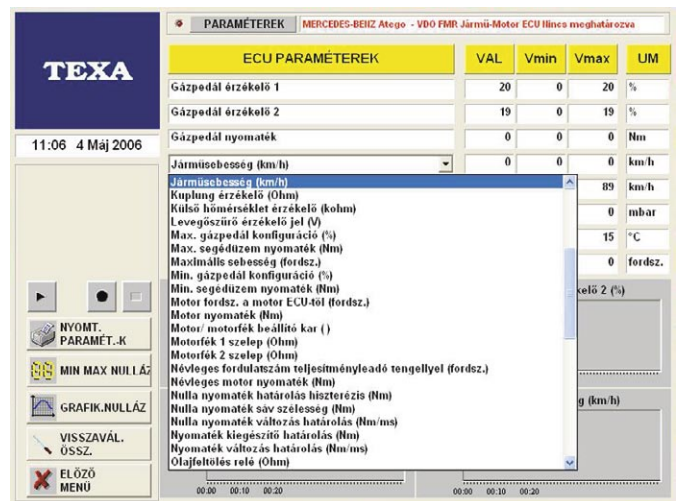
TEXA

11:06 4 Máj 2006

PARAMÉTEREK MERCEDES-BENZ Atego - VDO FMR Jármű-Motor ECU Nincs meghatározva

| ECU PARAMÉTEREK | VAL | Vmin | Vmax | UM |
|---|---|---|---|---|
| Gázpedál érzékelő 1 | 20 | 0 | 20 | % |
| Gázpedál érzékelő 2 | 19 | 0 | 19 | % |
| Gázpedál nyomaték | 0 | 0 | 0 | Nm |
| Járműsebesség (km/h) | 0 | 0 | 0 | km/h |
| | | | 89 | km/h |
| | | | 0 | mbar |
| | | | 15 | °C |
| | | | 0 | fordsz. |

Járműsebesség (km/h)
Kuplung érzékelő (Ohm)
Külső hőmérséklet érzékelő (kohm)
Levegőszűrő érzékelő jel (V)
Max. gázpedál konfiguráció (%)
Max. segédüzem nyomaték (Nm)
Maximális sebesség (fordsz.)
Min. gázpedál konfiguráció (%)
Min. segédüzem nyomaték (Nm)
Motor fordsz. a motor ECU-tól (fordsz.)
Motor nyomaték (Nm)
Motor/ motorfék beállító kar ()
Motorfék 1 szelep (Ohm)
Motorfék 2 szelep (Ohm)
Névleges fordulatszám teljesítményleadó tengellyel (fordsz.)
Névleges motor nyomaték (Nm)
Nulla nyomaték határolás hiszterézis (Nm)
Nulla nyomaték sáv szélesség (Nm)
Nulla nyomaték változás határolás (Nm/ms)
Nyomaték kiegészítő határolás (Nm)
Nyomaték változás határolás (Nm/ms)
Olajfeltöltés relé (Ohm)

kelő 2 (%)

g (km/h)

NYOMT. PARAMÉT..K

MIN MAX NULLÁZ

GRAFIK.NULLÁZ

VISSZAVÁL. ÖSSZ.

ELŐZŐ MENÜ

00:00 00:10 00:20

00:00 00:10 00:20